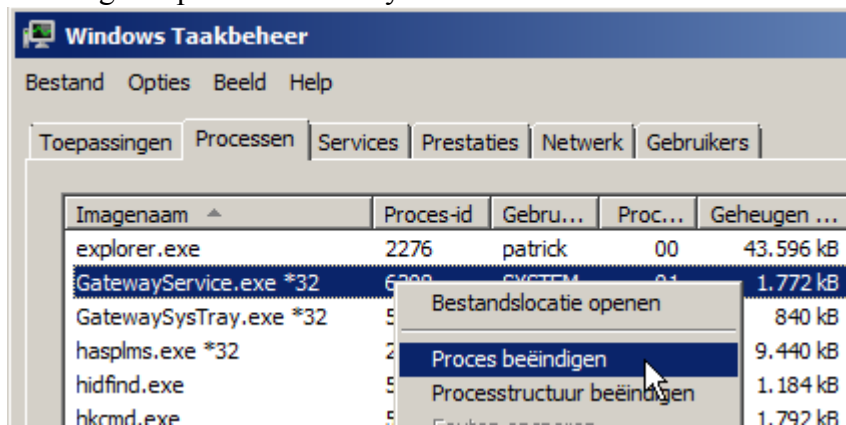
Windows Taakbeheer

Bestand Opties Beeld Help

Toepassingen Processen Services Prestaties Netwerk Gebruikers

| Imagenaam | Proces-id | Gebru... | Proc... | Geheugen ... |
|---|---|---|---|---|
| explorer.exe | 2276 | patrick | 00 | 43.596 kB |
| GatewayService.exe *32 | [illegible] | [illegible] | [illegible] | 1.772 kB |
| GatewaySysTray.exe *32 | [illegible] | | | 840 kB |
| hasplms.exe *32 | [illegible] | | | 9.440 kB |
| hidfind.exe | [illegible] | | | 1.184 kB |
| hkcmd.exe | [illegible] | | | 1.792 kB |

Bestandslocatie openen

Proces beëindigen

Processtructuur beëindigen

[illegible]